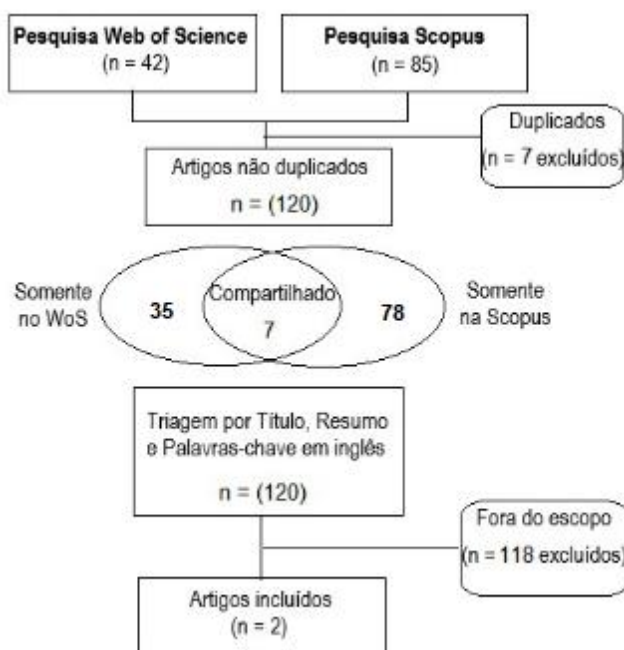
Pesquisa Web of Science
(n = 42)

Pesquisa Scopus
(n = 85)

Duplicados
(n = 7 excluídos)

Artigos não duplicados
n = (120)

Somente no WoS

35

Compartilhado
7

78

Somente na Scopus

Triagem por Título, Resumo e Palavras-chave em inglês
n = (120)

Fora do escopo
(n = 118 excluídos)

Artigos incluídos
(n = 2)